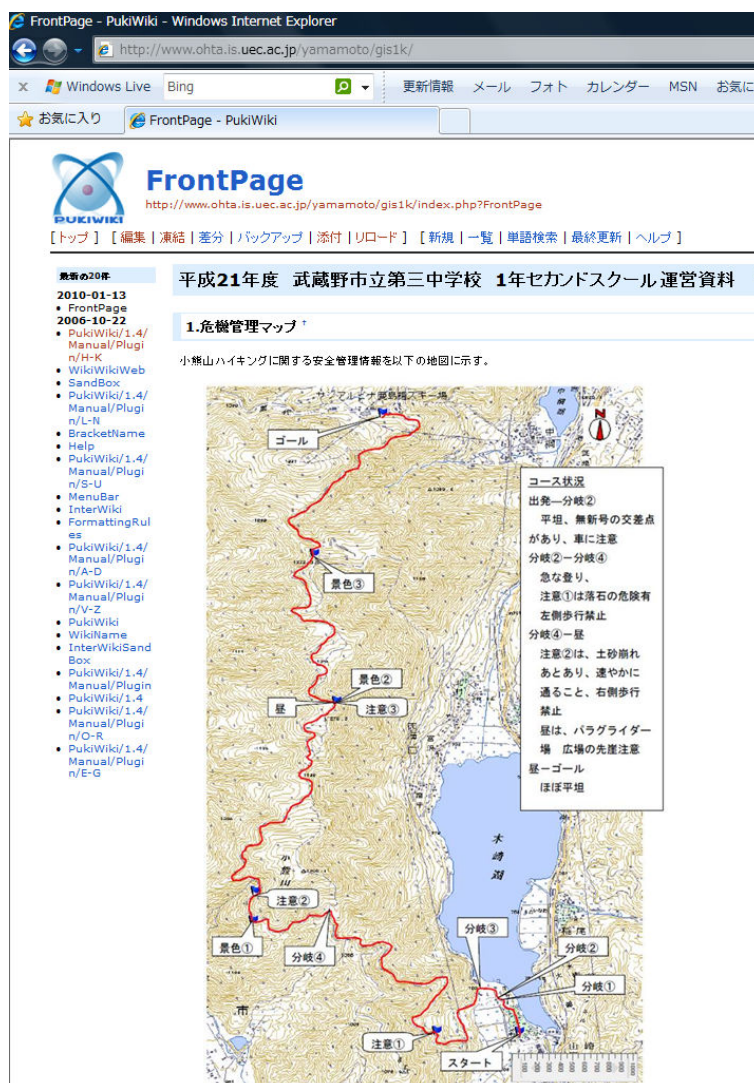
FrontPage - PukiWiki - Windows Internet Explorer

http://www.ohta.is.uec.ac.jp/yamamoto/gis1k/

Windows Live Bing 更新情報 メール フォト カレンダー MSN お気に

お気に入り FrontPage - PukiWiki

PUKIWIKI

FrontPage
http://www.ohta.is.uec.ac.jp/yamamoto/gis1k/index.php?FrontPage

[トップ] [編集 | 凍結 | 差分 | バックアップ | 添付 | リロード] [新規 | 一覧 | 単語検索 | 最終更新 | ヘルプ]

最新の20件
2010-01-13
• FrontPage
2006-10-22
• PukiWiki/1.4/Manual/Plugin/H-K
• WikiWikiWeb
• SandBox
• PukiWiki/1.4/Manual/Plugin/L-N
• BracketName
• Help
• PukiWiki/1.4/Manual/Plugin/S-U
• MenuBar
• InterWiki
• FormattingRules
• PukiWiki/1.4/Manual/Plugin/A-D
• PukiWiki/1.4/Manual/Plugin/V-Z
• PukiWiki
• WikiName
• InterWikiSandBox
• PukiWiki/1.4/Manual/Plugin
• PukiWiki/1.4
• PukiWiki/1.4/Manual/Plugin/O-R
• PukiWiki/1.4/Manual/Plugin/E-G

平成21年度 武蔵野市立第三中学校 1年セカンドスクール運営資料

1.危機管理マップ †

小熊山ハイキングに関する安全管理情報を以下の地図に示す。

ゴール
景色③
景色②
昼
注意③
注意②
景色①
分岐④
分岐③
分岐②
分岐①
注意①
スタート
木崎湖

コース状況
出発ー分岐②
平坦、無新号の交差点があり、車に注意
分岐②ー分岐④
急な登り、
注意①は落石の危険有
左側歩行禁止
分岐④ー昼
注意②は、土砂崩れあとあり、速やかに通ること、右側歩行禁止
昼は、パラグライダー場 広場の先崖注意
昼ーゴール
ほぼ平坦